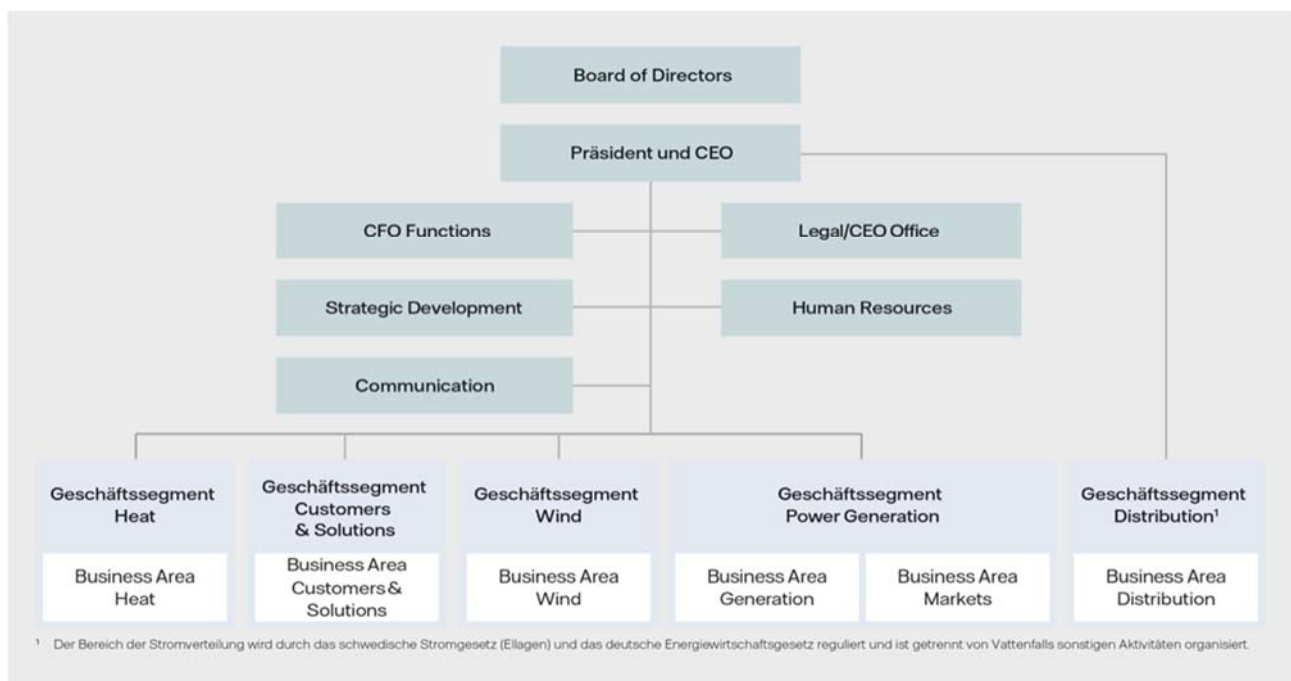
Board of Directors

Präsident und CEO

CFO Functions

Legal/CEO Office

Strategic Development

Human Resources

Communication

Geschäftssegment Heat

Business Area Heat

Geschäftssegment Customers & Solutions

Business Area Customers & Solutions

Geschäftssegment Wind

Business Area Wind

Geschäftssegment Power Generation

Business Area Generation

Business Area Markets

Geschäftssegment Distribution¹

Business Area Distribution

¹ Der Bereich der Stromverteilung wird durch das schwedische Stromgesetz (Ellagen) und das deutsche Energiewirtschaftsgesetz reguliert und ist getrennt von Vattenfalls sonstigen Aktivitäten organisiert.